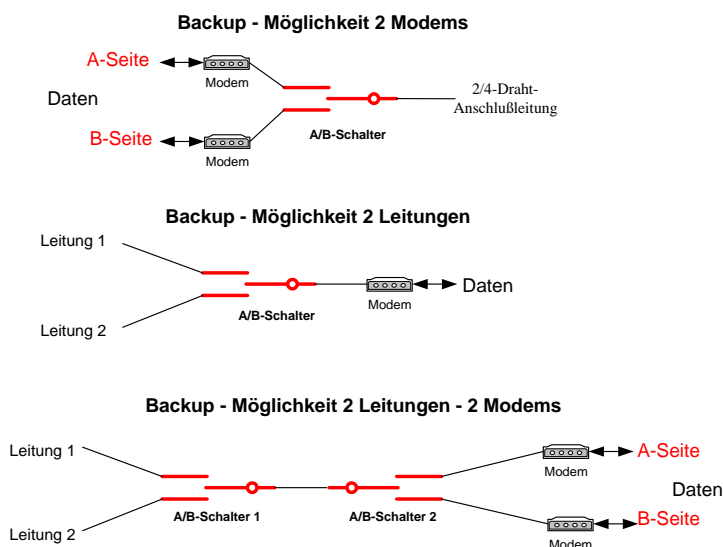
Backup - Möglichkeit 2 Modems

A-Seite

Modem

Daten

2/4-Draht-Anschlußleitung

B-Seite

Modem

A/B-Schalter

Backup - Möglichkeit 2 Leitungen

Leitung 1

Daten

Modem

A/B-Schalter

Leitung 2

Backup - Möglichkeit 2 Leitungen - 2 Modems

Leitung 1

Modem

A-Seite

Daten

A/B-Schalter 1

A/B-Schalter 2

B-Seite

Leitung 2

Modem